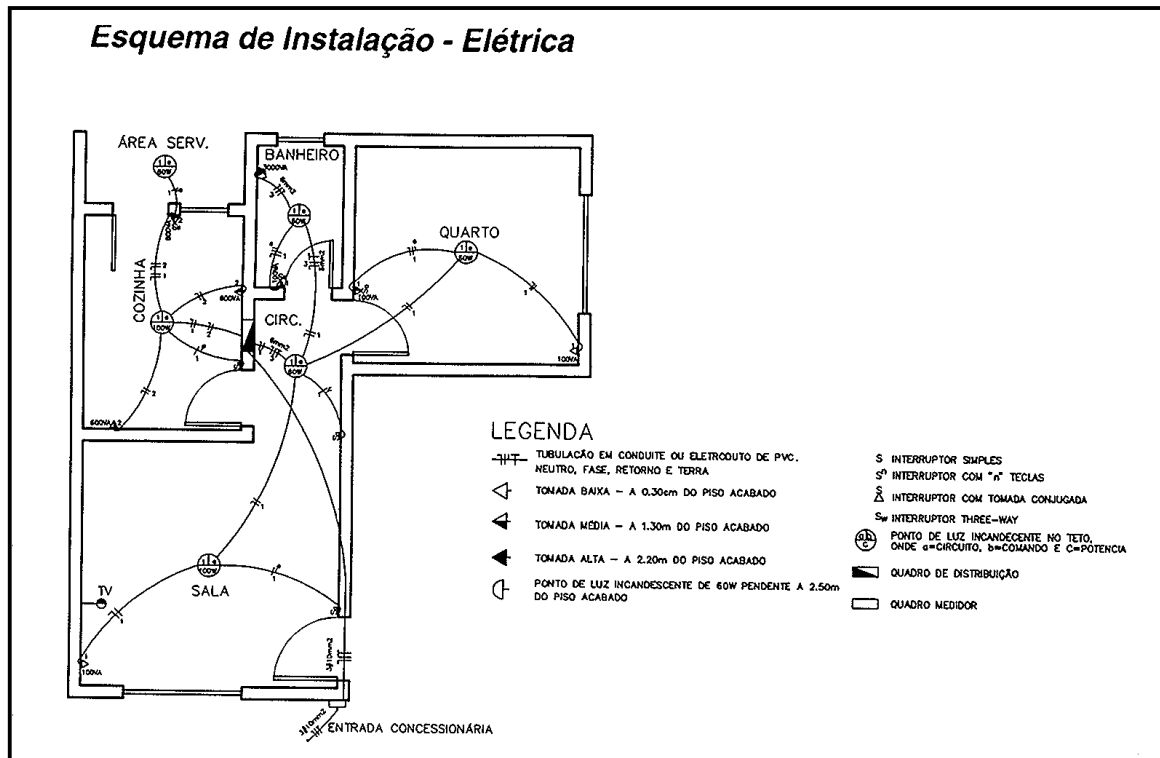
Esquema de Instalação - Elétrica

ÁREA SERV.

BANHEIRO

QUARTO

COZINHA

CIRC.

SALA

TV

100VA

600VA

60W

100W

1000VA

6mm2

10mm2

ENTRADA CONCESSIONÁRIA

LEGENDA

TUBULAÇÃO EM CONDUITE OU ELETRODUTO DE PVC. NEUTRO, FASE, RETORNO E TERRA

TOMADA BAIXA – A 0.30m DO PISO ACABADO

TOMADA MÉDIA – A 1.30m DO PISO ACABADO

TOMADA ALTA – A 2.20m DO PISO ACABADO

PONTO DE LUZ INCANDESCENTE DE 60W PENDENTE A 2.50m DO PISO ACABADO

S INTERRUPTOR SIMPLES

$S^n$ INTERRUPTOR COM "n" TECLAS

INTERRUPTOR COM TOMADA CONJUGADA

$S_w$ INTERRUPTOR THREE-WAY

PONTO DE LUZ INCANDESCENTE NO TETO, ONDE a=CIRCUITO, b=COMANDO E C=POTENCIA

QUADRO DE DISTRIBUIÇÃO

QUADRO MEDIDOR